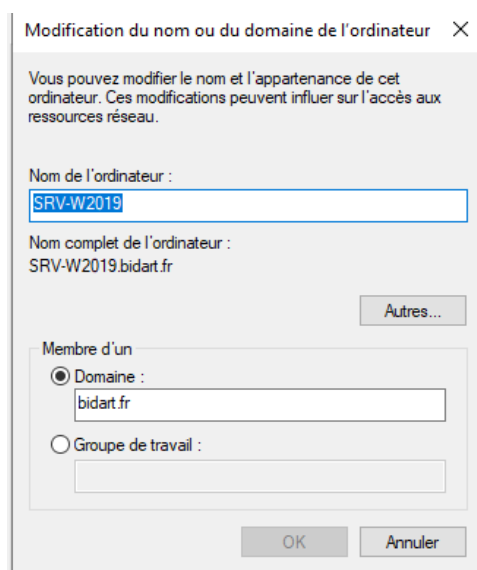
Modification du nom ou du domaine de l'ordinateur ✕

Vous pouvez modifier le nom et l'appartenance de cet ordinateur. Ces modifications peuvent influer sur l'accès aux ressources réseau.

Nom de l'ordinateur :

SRV-W2019

Nom complet de l'ordinateur :

SRV-W2019.bidart.fr

Autres...

Membre d'un

Domaine :

bidart.fr

Groupe de travail :

OK

Annuler